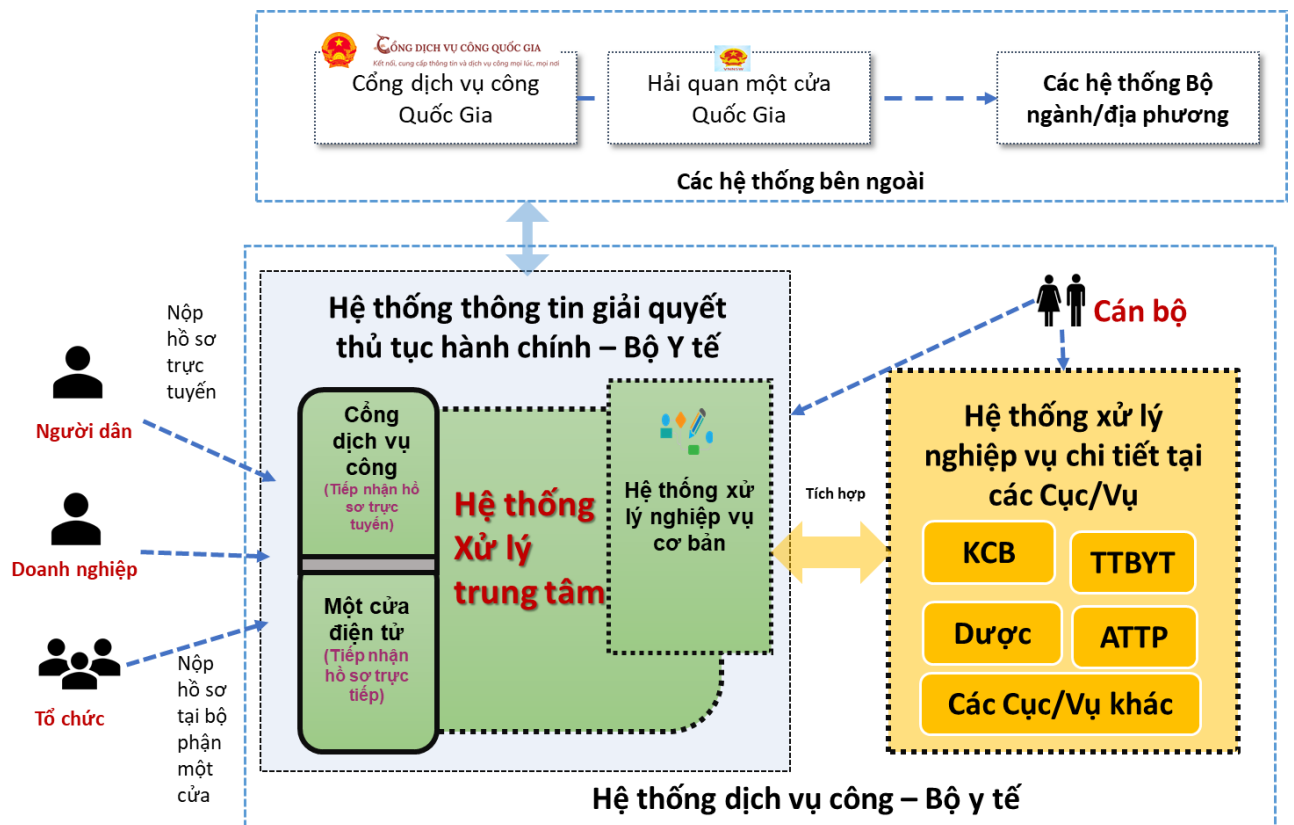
CỔNG DỊCH VỤ CÔNG QUỐC GIA
Kết nối, cung cấp thông tin và dịch vụ công mọi lúc, mọi nơi

Cổng dịch vụ công Quốc Gia

Hải quan một cửa Quốc Gia

Các hệ thống Bộ ngành/địa phương

Các hệ thống bên ngoài

Nộp hồ sơ trực tuyến

Người dân

Doanh nghiệp

Tổ chức

Nộp hồ sơ tại bộ phận một cửa

Hệ thống thông tin giải quyết thủ tục hành chính – Bộ Y tế

Cổng dịch vụ công (Tiếp nhận hồ sơ trực tuyến)

Một cửa điện tử (Tiếp nhận hồ sơ trực tiếp)

Hệ thống Xử lý trung tâm

Hệ thống xử lý nghiệp vụ cơ bản

Tích hợp

Cán bộ

Hệ thống xử lý nghiệp vụ chi tiết tại các Cục/Vụ

KCB

TTBYT

Dược

ATTP

Các Cục/Vụ khác

Hệ thống dịch vụ công – Bộ y tế